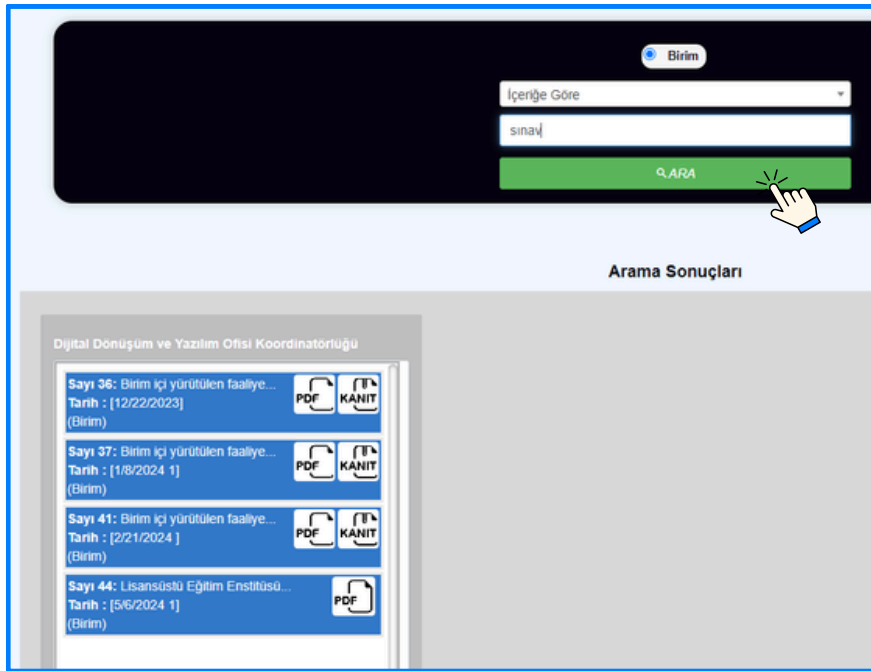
Birim

İçeriğe Göre

sınav

ARA

Arama Sonuçları

Dijital Dönüşüm ve Yazılım Ofisi Koordinatörlüğü

Sayı 36: Birim içi yürütülen faaliye...
Tarih : [12/22/2023]
(Birim)
PDF KANIT

Sayı 37: Birim içi yürütülen faaliye...
Tarih : [1/8/2024 1]
(Birim)
PDF KANIT

Sayı 41: Birim içi yürütülen faaliye...
Tarih : [2/21/2024 ]
(Birim)
PDF KANIT

Sayı 44: Lisansüstü Eğitim Enstitüsü...
Tarih : [5/6/2024 1]
(Birim)
PDF